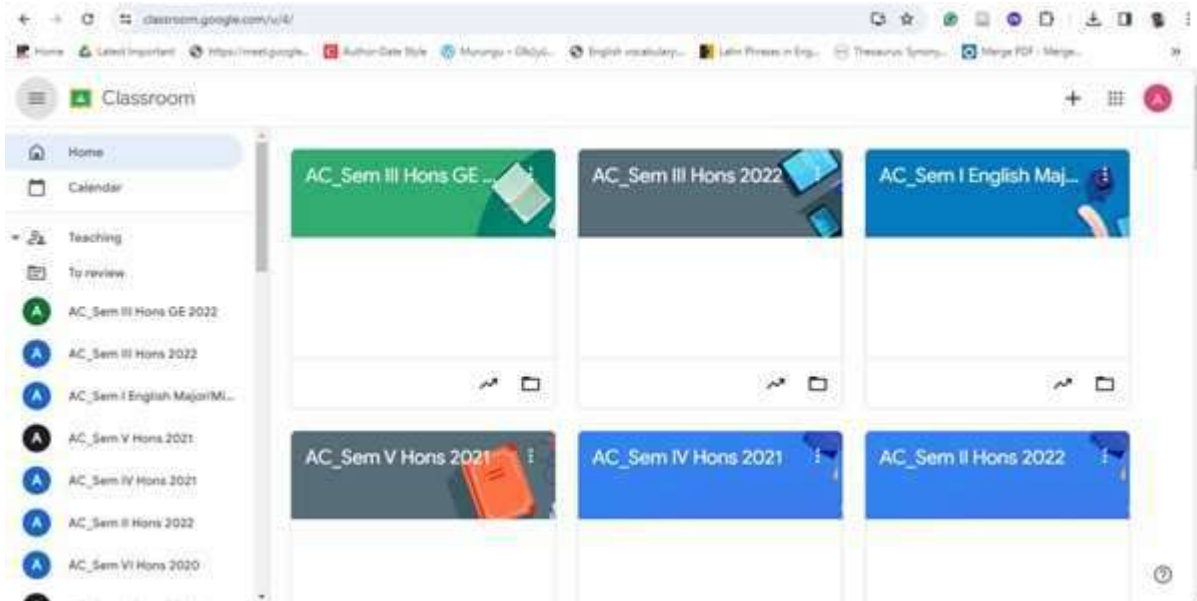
classroom.google.com/u/4/

Home Latest Important https://meet.google... Author-Date Style Murungu - Oxfor... English vocabulary... Latin Phrases in Eng... Thesaurus: Synony... Merge PDF - Merge...

Classroom

Home
Calendar
Teaching
To review
AC_Sem III Hons GE 2022
AC_Sem III Hons 2022
AC_Sem I English Major/Mi...
AC_Sem V Hons 2021
AC_Sem IV Hons 2021
AC_Sem II Hons 2022
AC_Sem VI Hons 2020

AC_Sem III Hons GE ...
AC_Sem III Hons 2022
AC_Sem I English Maj...
AC_Sem V Hons 2021
AC_Sem IV Hons 2021
AC_Sem II Hons 2022